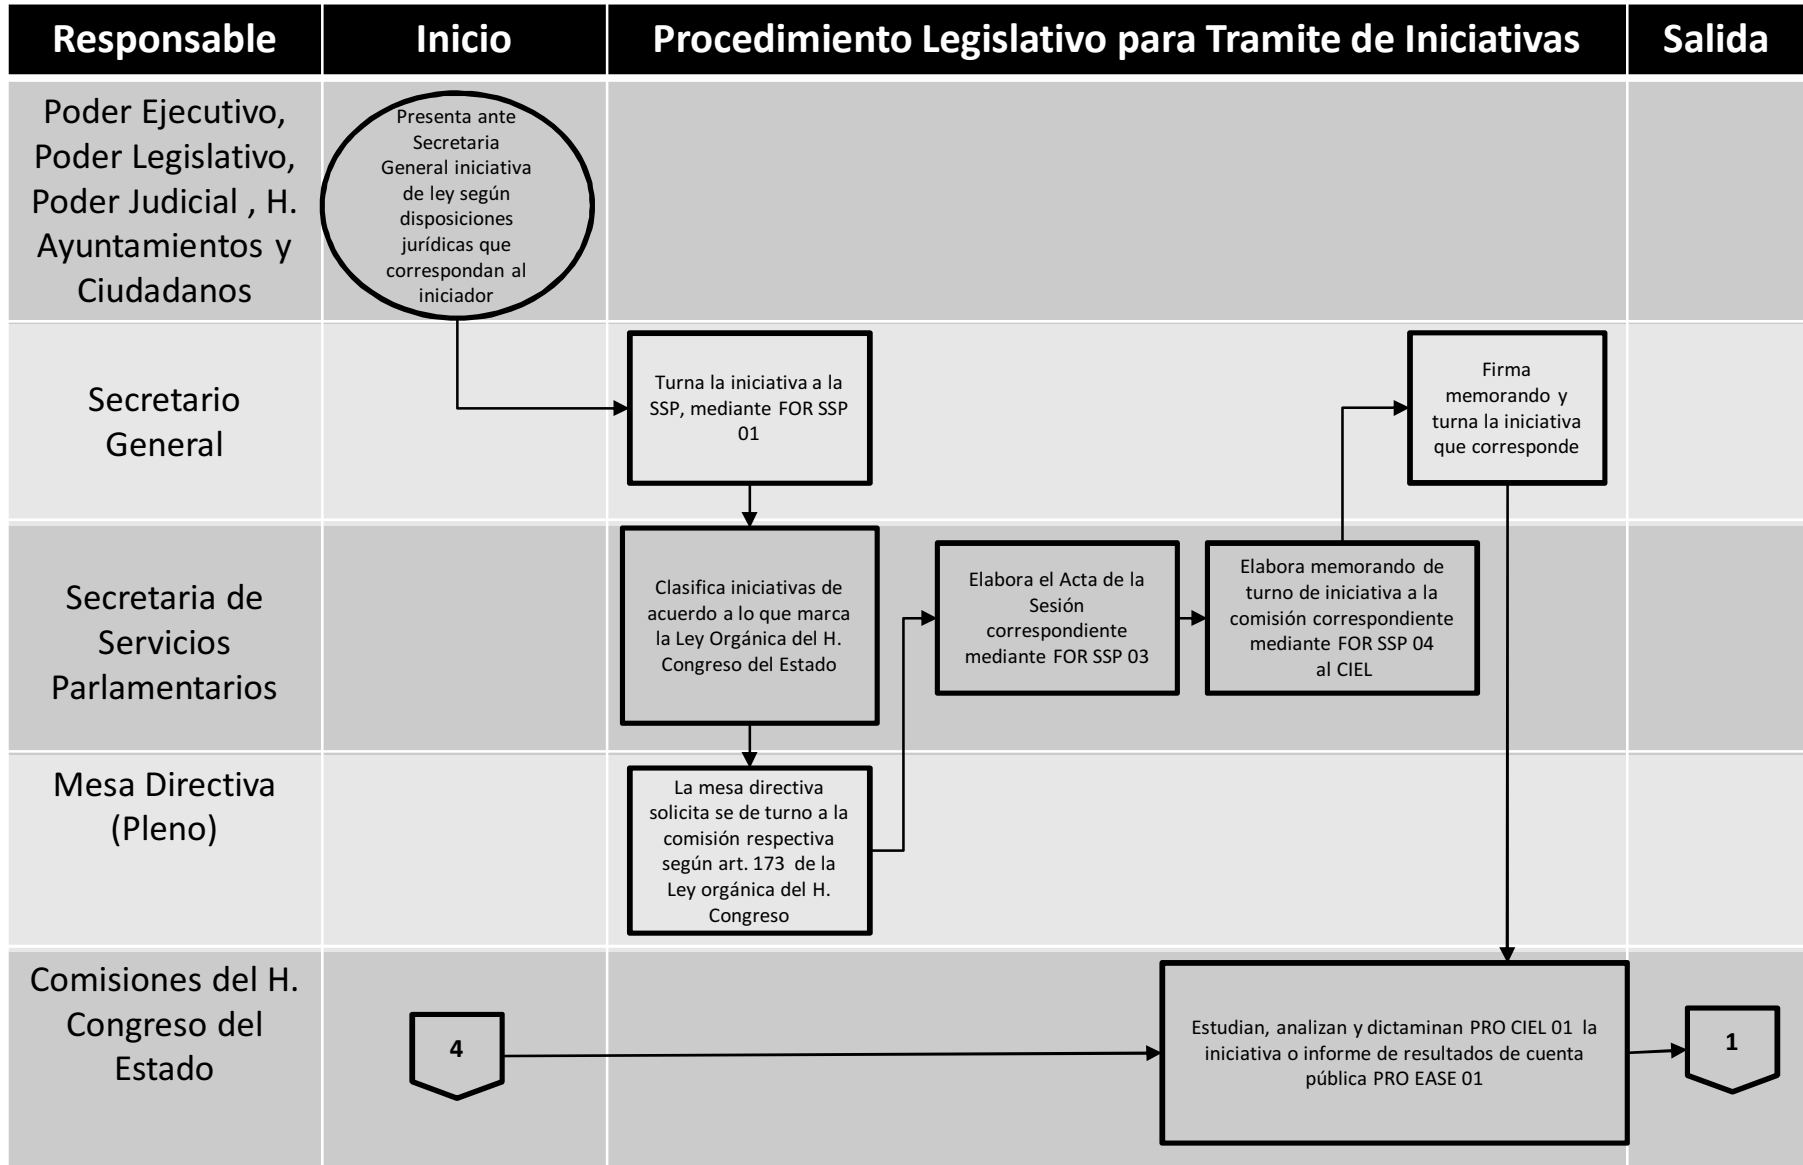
| Responsable | Inicio | Procedimiento Legislativo para Tramite de Iniciativas | Salida |
|---|---|---|---|

Poder Ejecutivo, Poder Legislativo, Poder Judicial , H. Ayuntamientos y Ciudadanos

Presenta ante Secretaria General iniciativa de ley según disposiciones jurídicas que correspondan al iniciador

Secretario General

Turna la iniciativa a la SSP, mediante FOR SSP 01

Firma memorando y turna la iniciativa que corresponde

Secretaria de Servicios Parlamentarios

Clasifica iniciativas de acuerdo a lo que marca la Ley Orgánica del H. Congreso del Estado

Elabora el Acta de la Sesión correspondiente mediante FOR SSP 03

Elabora memorando de turno de iniciativa a la comisión correspondiente mediante FOR SSP 04 al CIEL

Mesa Directiva (Pleno)

La mesa directiva solicita se de turno a la comisión respectiva según art. 173 de la Ley orgánica del H. Congreso

Comisiones del H. Congreso del Estado

4

Estudian, analizan y dictaminan PRO CIEL 01 la iniciativa o informe de resultados de cuenta pública PRO EASE 01

1